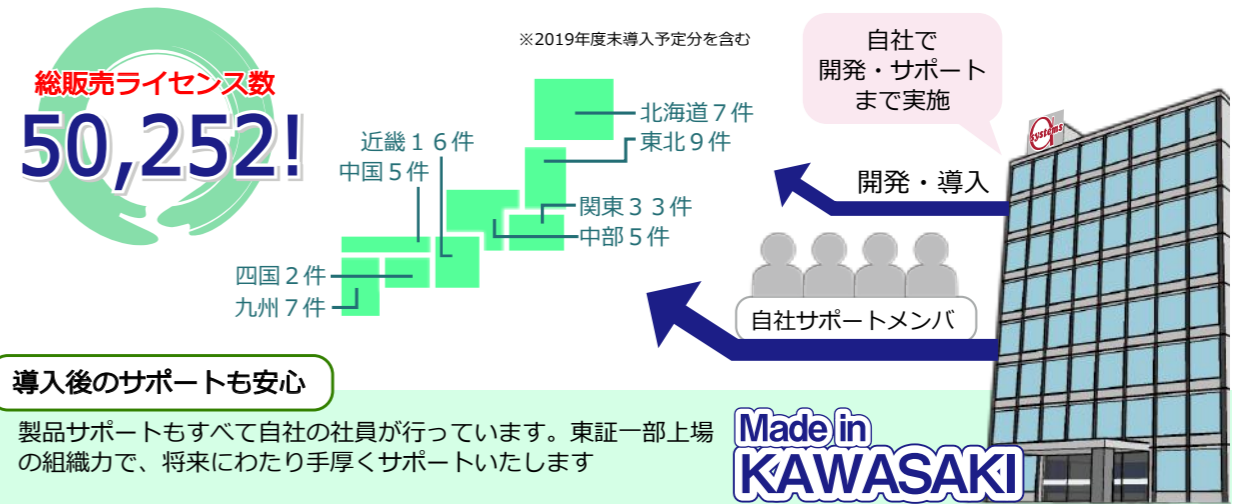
総販売ライセンス数

50,252!

※2019年度末導入予定分を含む

北海道７件

東北９件

近畿１６件

中国５件

関東３３件

中部５件

四国２件

九州７件

自社で
開発・サポート
まで実施

systems

開発・導入

自社サポートメンバ

導入後のサポートも安心

製品サポートもすべて自社の社員が行っています。東証一部上場の組織力で、将来にわたり手厚くサポートいたします

Made in
KAWASAKI